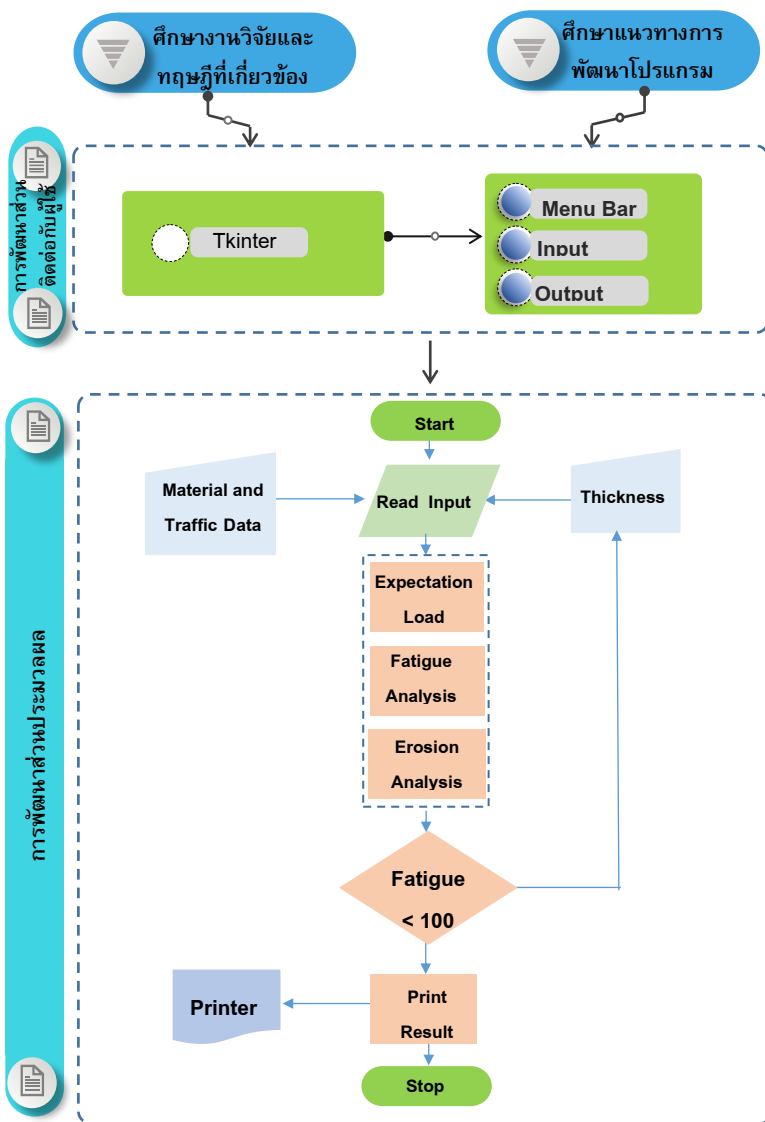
ศึกษางานวิจัยและทฤษฎีที่เกี่ยวข้อง

ศึกษาแนวทางการพัฒนาโปรแกรม

การพัฒนาส่วนติดต่อกับผู้ใช้

Tkinter

Menu Bar

Input

Output

การพัฒนาส่วนประมวลผล

Start

Material and Traffic Data

Read Input

Thickness

Expectation Load

Fatigue Analysis

Erosion Analysis

Fatigue < 100

Printer

Print Result

Stop